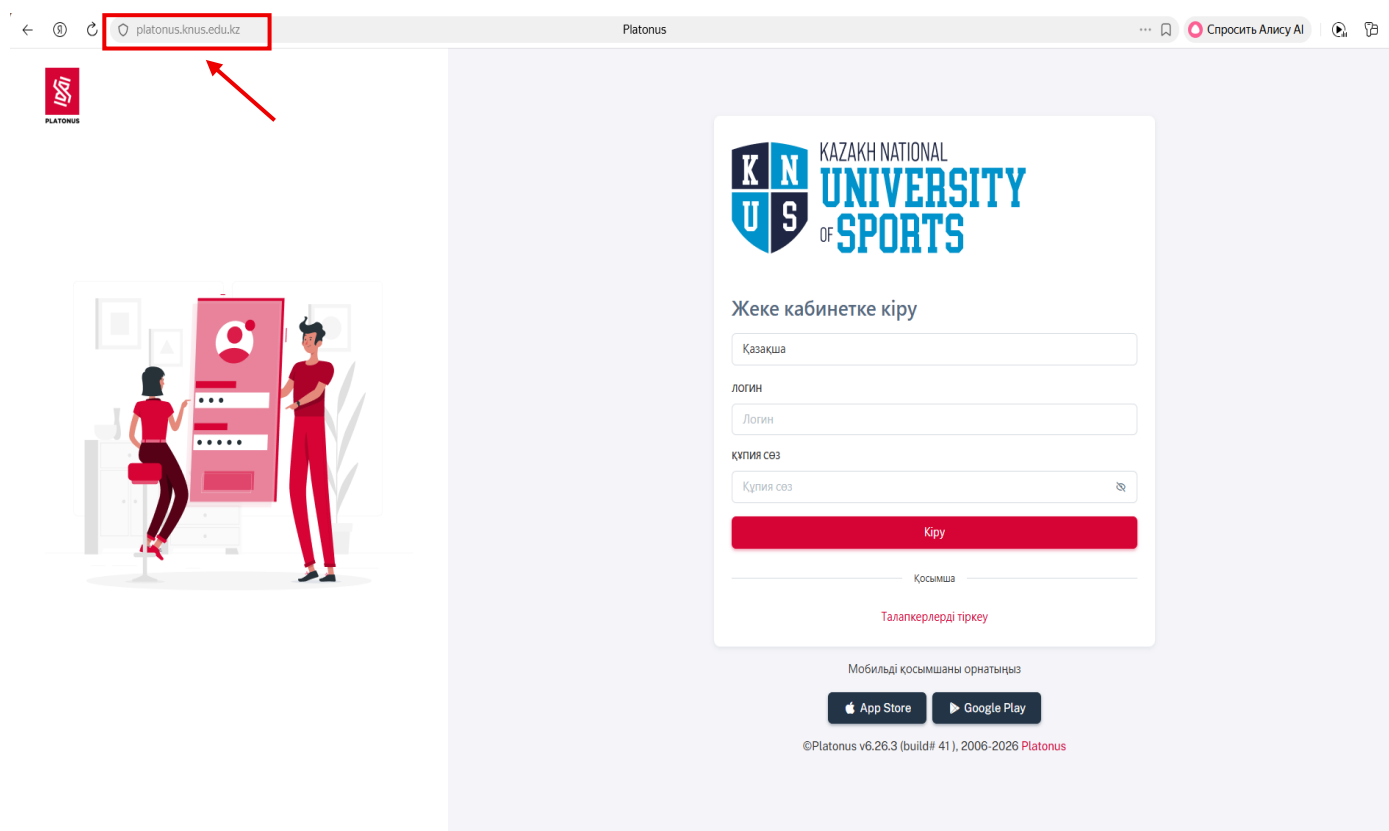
platonus.knus.edu.kz

Platonus

Спросить Алису AI

PLATONUS

K N U S

KAZAKH NATIONAL UNIVERSITY OF SPORTS

Жеке кабинетке кіру

Қазақша

ЛОГИН

Логин

ҚҰПИЯ СӨЗ

Құпия сөз

Кіру

Қосымша

Талапкерлерді тіркеу

Мобильді қосымшаны орнатыңыз

App Store

Google Play

©Platonus v6.26.3 (build# 41 ), 2006-2026 Platonus